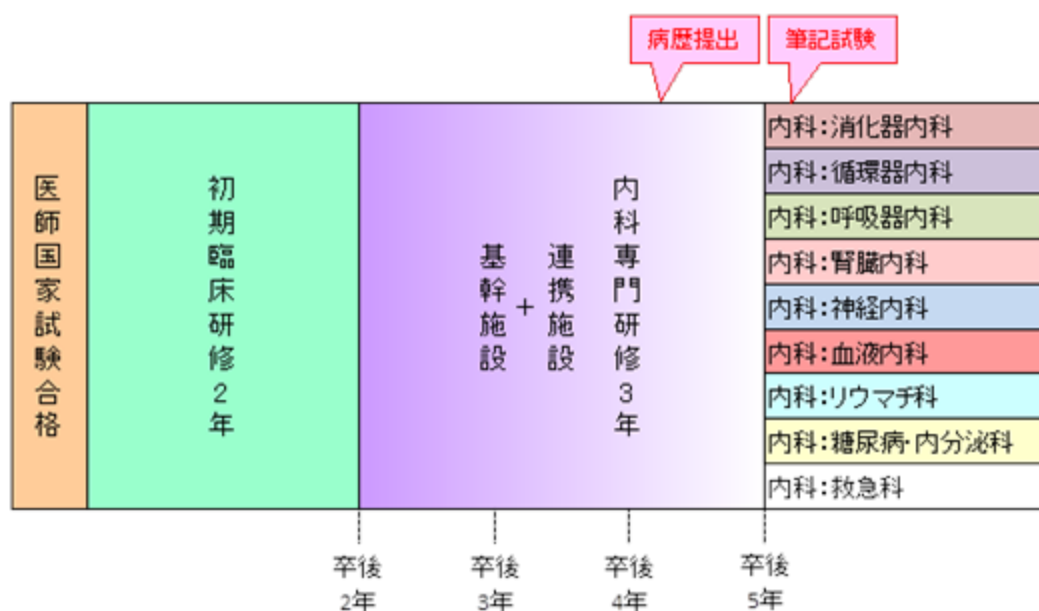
病歴提出

筆記試験

医師国家試験合格

初期臨床研修2年

基幹施設 + 連携施設

内科専門研修3年

内科：消化器内科
内科：循環器内科
内科：呼吸器内科
内科：腎臓内科
内科：神経内科
内科：血液内科
内科：リウマチ科
内科：糖尿病･内分泌科
内科：救急科

卒後2年

卒後3年

卒後4年

卒後5年